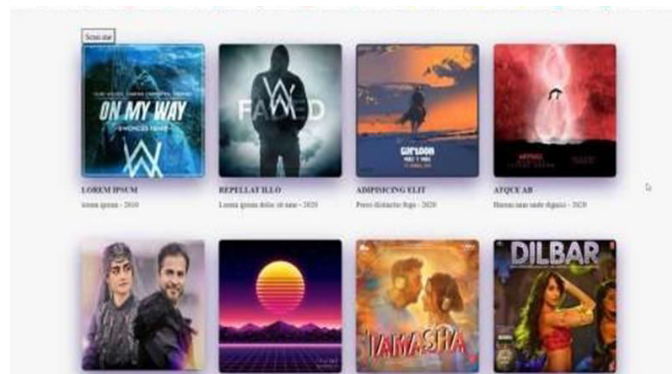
Scroll bar

ON MY WAY

FADED

LOREM IPSUM
lorem ipsum - 2010

REPELLAT ILLO
Lorem ipsum dolor sit amet - 2020

ADIPISICING ELIT
Porro distinctio fugit - 2020

ATQUE AB
Harum unde unde dignis - 2020

TAMASHA

DILBAR